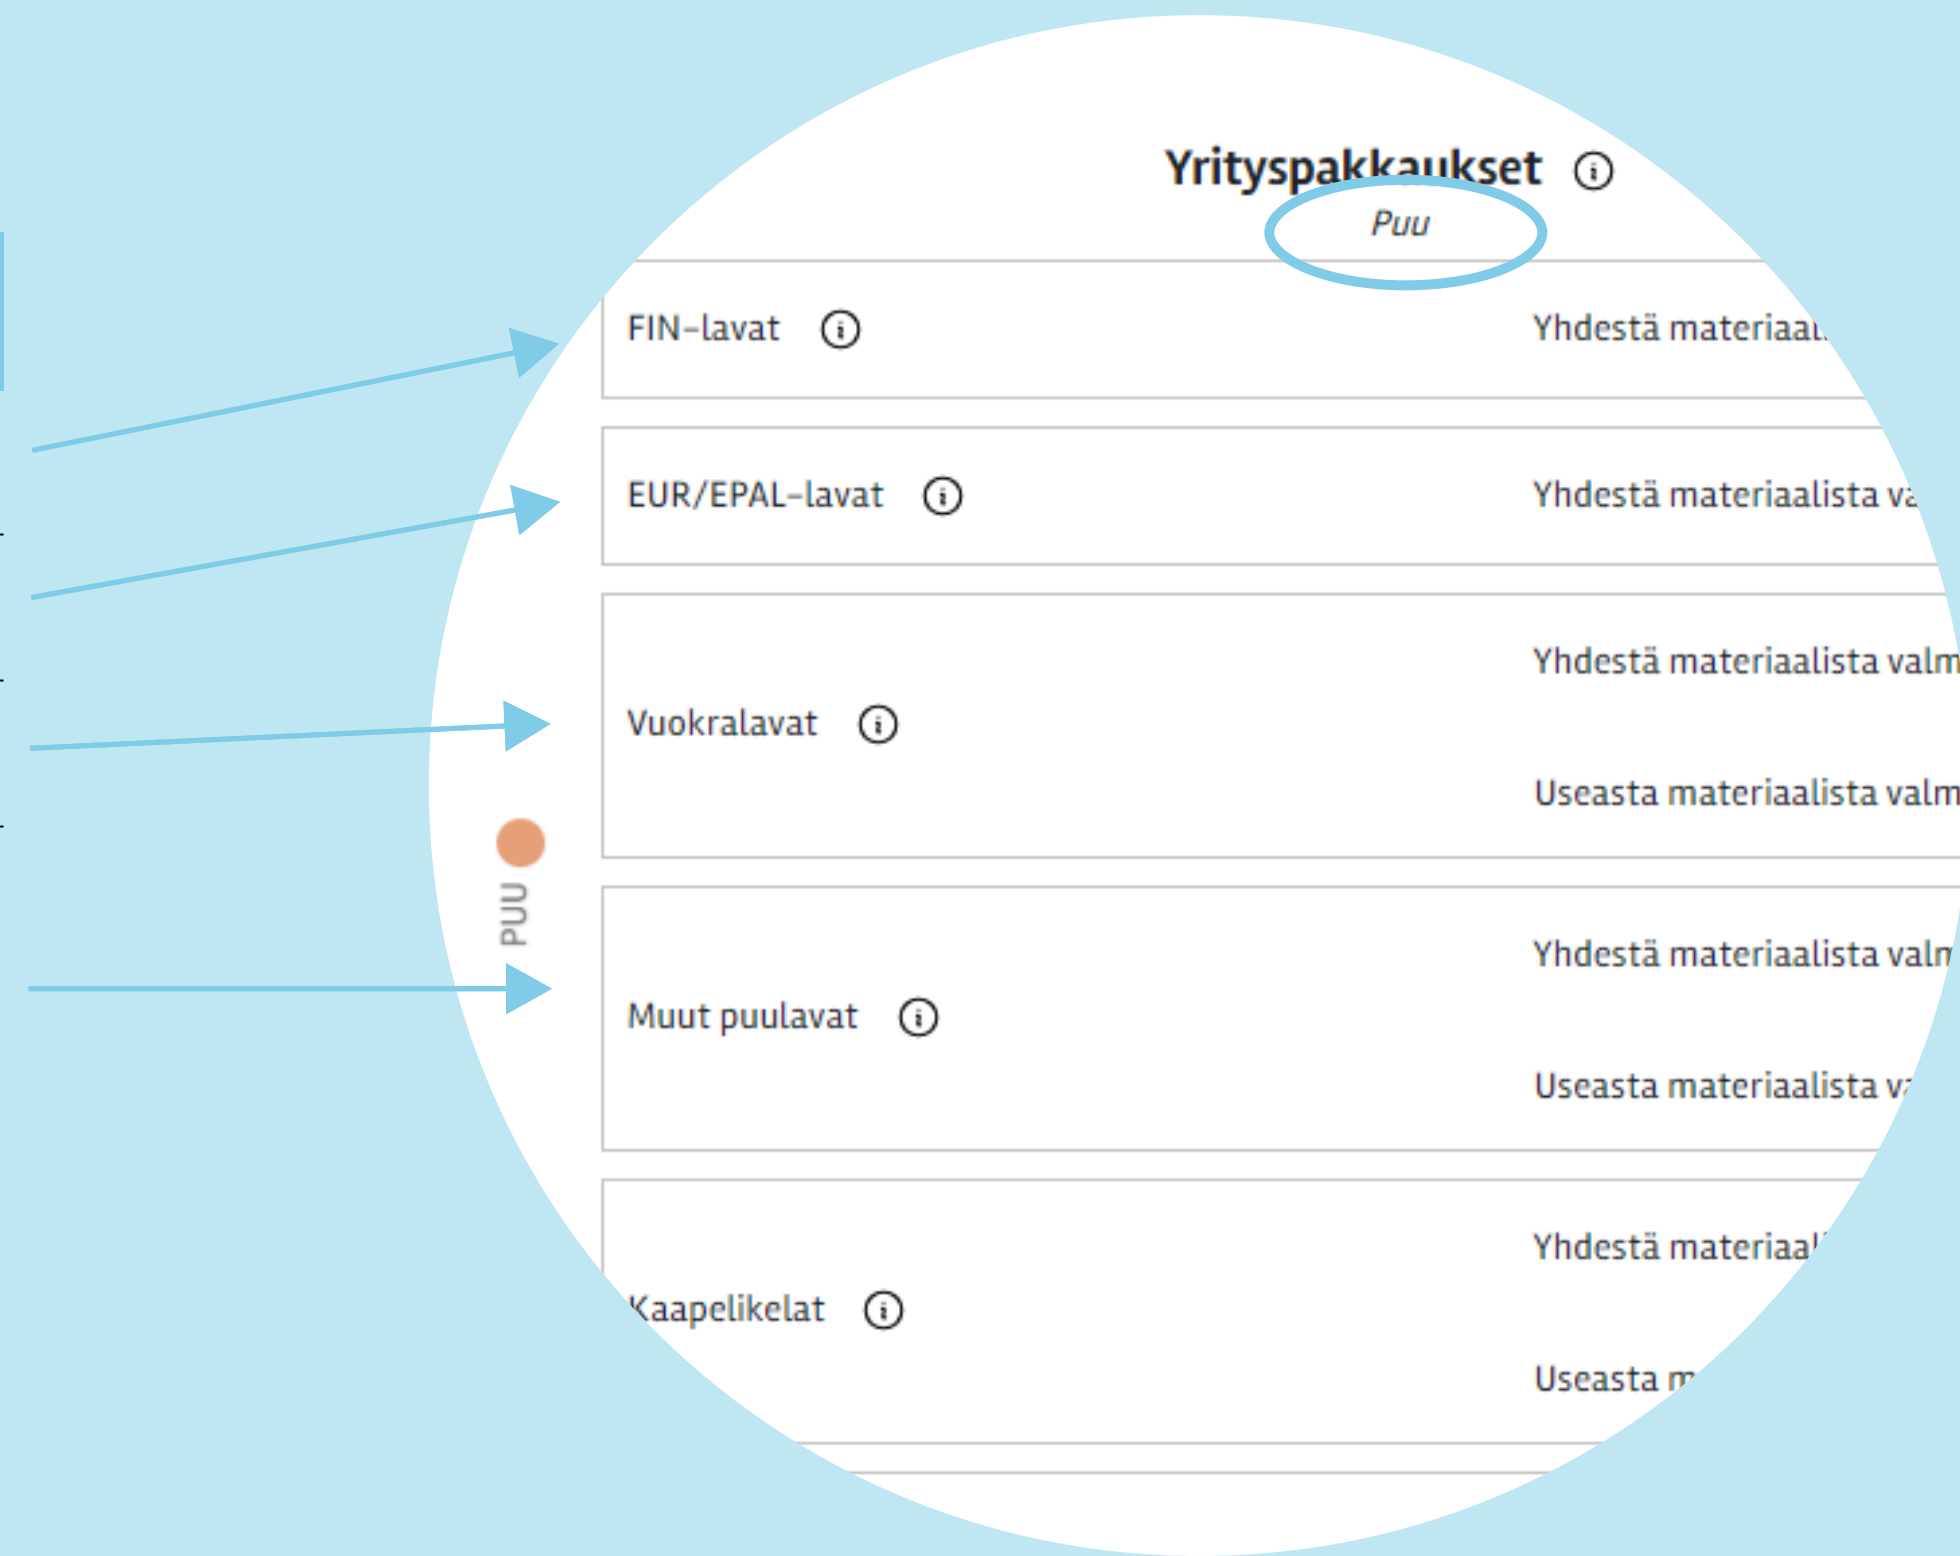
Yrityspakkaukset ⓘ
Puu

PUU

| | |
|---|---|
| FIN-lavat ⓘ | Yhdestä materiaal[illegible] |
| EUR/EPAL-lavat ⓘ | Yhdestä materiaalista va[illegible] |
| Vuokralavat ⓘ | Yhdestä materiaalista valm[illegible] |
| | Useasta materiaalista valm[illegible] |
| Muut puulavat ⓘ | Yhdestä materiaalista valm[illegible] |
| | Useasta materiaalista va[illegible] |
| Kaapelikelat ⓘ | Yhdestä materiaal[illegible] |
| | Useasta m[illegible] |